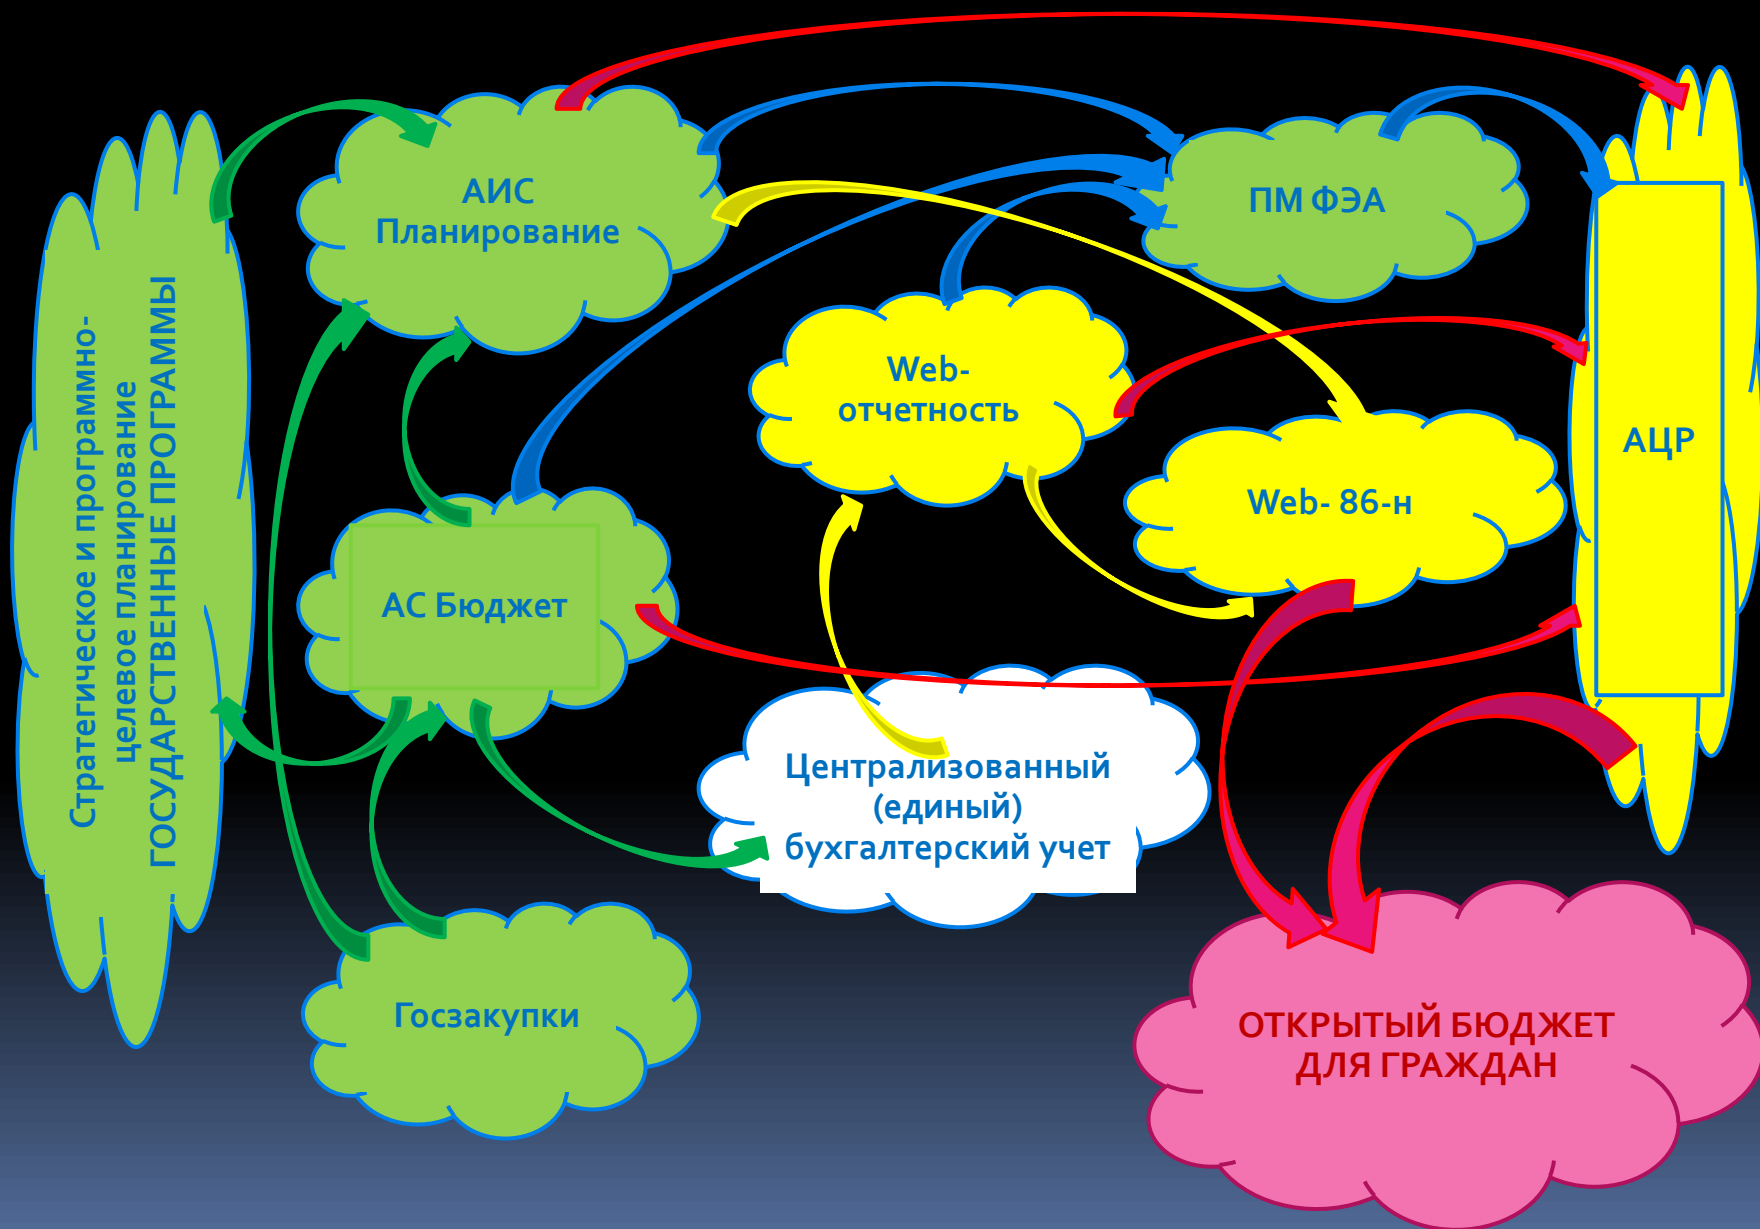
Стратегическое и программно-целевое планирование ГОСУДАРСТВЕННЫЕ ПРОГРАММЫ

АИС Планирование

ПМ ФЭА

АЦР

Web-отчетность

Web- 86-н

АС Бюджет

Централизованный (единый) бухгалтерский учет

Госзакупки

ОТКРЫТЫЙ БЮДЖЕТ ДЛЯ ГРАЖДАН